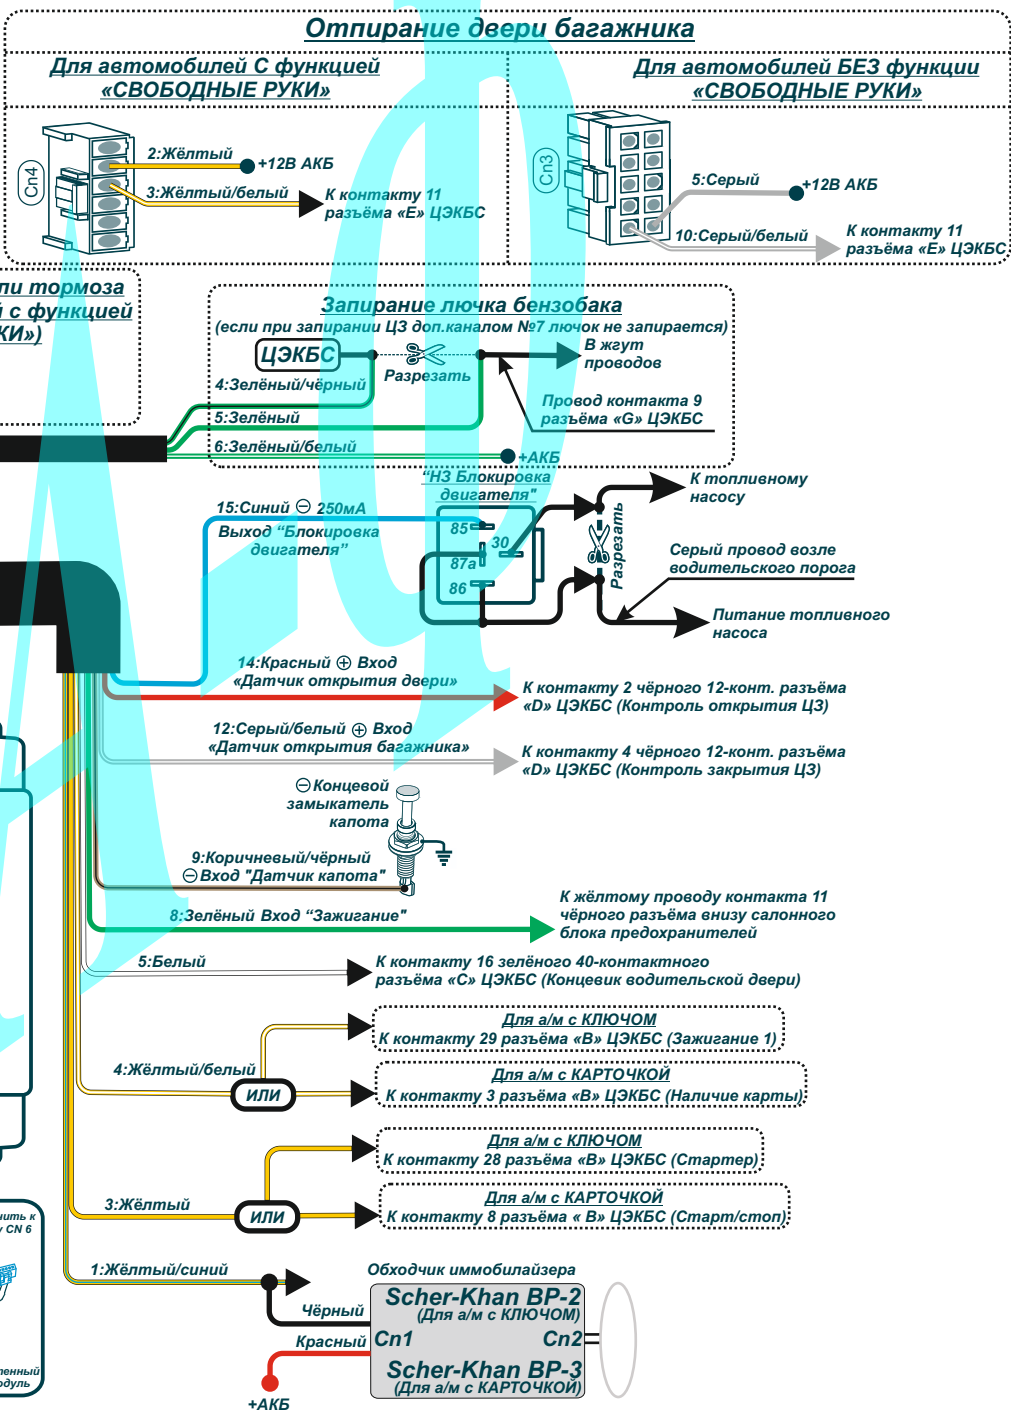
Отпирание двери багажника

Для автомобилей С функцией «СВОБОДНЫЕ РУКИ»

Cn4

2:Жёлтый
+12В АКБ
3:Жёлтый/белый
К контакту 11 разъёма «Е» ЦЭКБС

Для автомобилей БЕЗ функции «СВОБОДНЫЕ РУКИ»

Cn3

5:Серый
+12В АКБ
10:Серый/белый
К контакту 11 разъёма «Е» ЦЭКБС

ли тормоза
й с функцией
КИ»)

Запирание лючка бензобака
(если при запирании ЦЗ доп.каналом №7 лючок не запирается)
ЦЭКБС
4:Зелёный/чёрный
Разрезать
В жгут проводов
Провод контакта 9 разъёма «G» ЦЭКБС
5:Зелёный
6:Зелёный/белый
+АКБ

"НЗ Блокировка двигателя"
15:Синий ⊖ 250мА
Выход "Блокировка двигателя"
85
30
87а
86
Разрезать
К топливному насосу
Серый провод возле водительского порога
Питание топливного насоса

14:Красный ⊕ Вход «Датчик открытия двери»
К контакту 2 чёрного 12-конт. разъёма «D» ЦЭКБС (Контроль открытия ЦЗ)

12:Серый/белый ⊕ Вход «Датчик открытия багажника»
К контакту 4 чёрного 12-конт. разъёма «D» ЦЭКБС (Контроль закрытия ЦЗ)

⊖Концевой замыкатель капота
9:Коричневый/чёрный ⊖Вход "Датчик капота"

8:Зелёный Вход "Зажигание"
К жёлтому проводу контакта 11 чёрного разъёма внизу салонного блока предохранителей

5:Белый
К контакту 16 зелёного 40-контактного разъёма «С» ЦЭКБС (Концевик водительской двери)

Для а/м с КЛЮЧОМ
К контакту 29 разъёма «В» ЦЭКБС (Зажигание 1)
4:Жёлтый/белый
ИЛИ
Для а/м с КАРТОЧКОЙ
К контакту 3 разъёма «В» ЦЭКБС (Наличие карты)

Для а/м с КЛЮЧОМ
К контакту 28 разъёма «В» ЦЭКБС (Стартер)
3:Жёлтый
ИЛИ
Для а/м с КАРТОЧКОЙ
К контакту 8 разъёма « В» ЦЭКБС (Старт/стоп)

ить к
CN 6

енный
дуль

1:Жёлтый/синий
Обходчик иммобилайзера
Чёрный
Scher-Khan BP-2
(Для а/м с КЛЮЧОМ)
Красный
Cn1
Cn2
Scher-Khan BP-3
(Для а/м с КАРТОЧКОЙ)
+АКБ